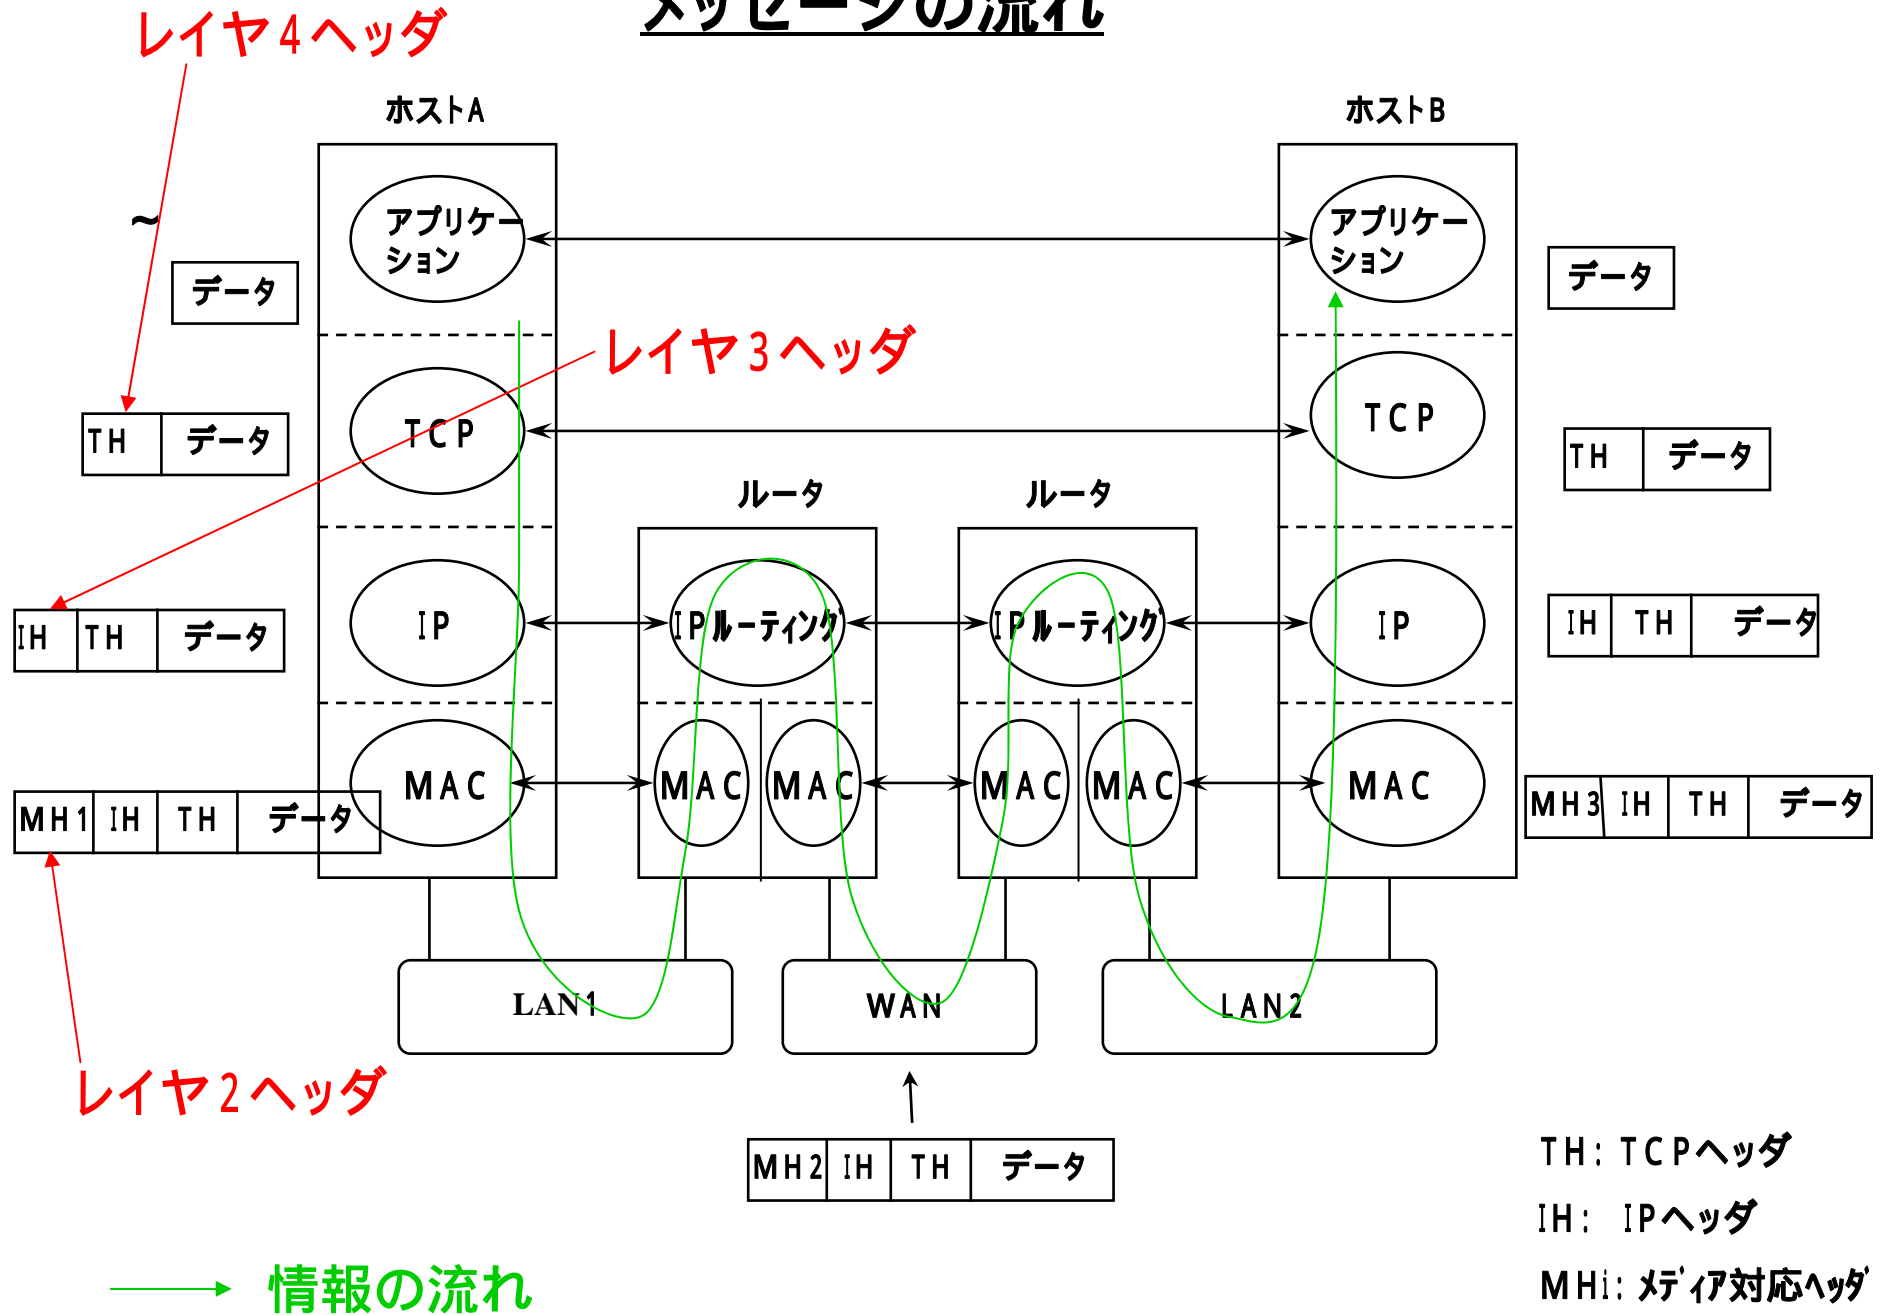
メッセージの流れ

レイヤ４ヘッダ

ホストA

ホストB

アプリケーション

アプリケーション

データ

データ

～

レイヤ３ヘッダ

TH | データ

TCP

TCP

TH | データ

ルータ

ルータ

IP

IPルーティング

IPルーティング

IP

IH | TH | データ

IH | TH | データ

MAC

MAC

MAC

MAC

MAC

MAC

MH1 | IH | TH | データ

MH3 | IH | TH | データ

LAN1

WAN

LAN2

レイヤ２ヘッダ

MH2 | IH | TH | データ

TH: TCPヘッダ

IH: IPヘッダ

MHi: メディア対応ヘッダ

情報の流れ